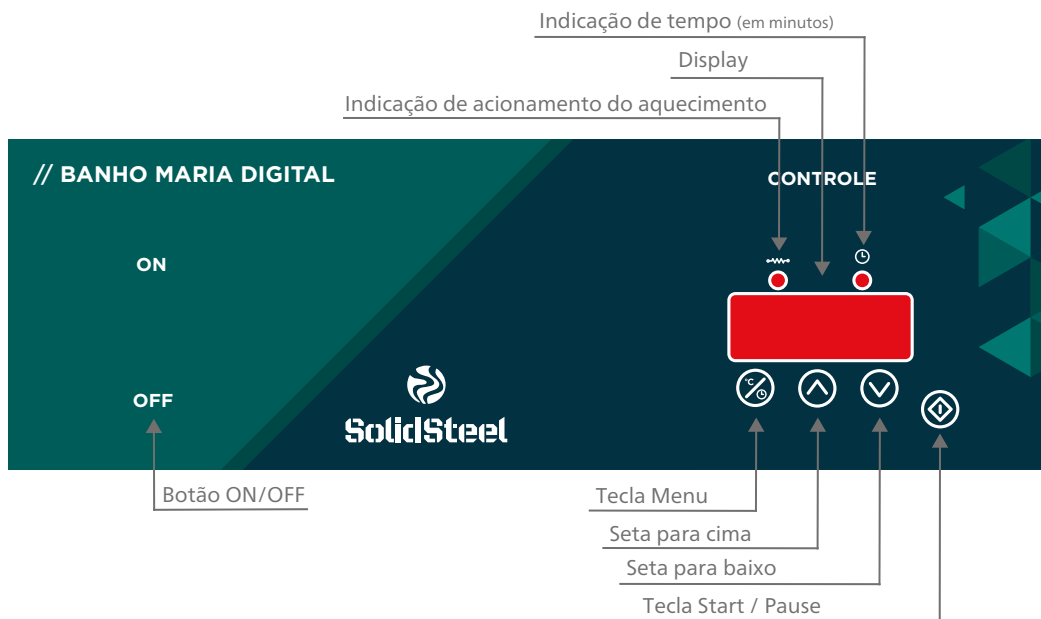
Indicação de tempo (em minutos)

Display

Indicação de acionamento do aquecimento

// BANHO MARIA DIGITAL

CONTROLE

ON

OFF

SolidSteel

Botão ON/OFF

Tecla Menu

Seta para cima

Seta para baixo

Tecla Start / Pause